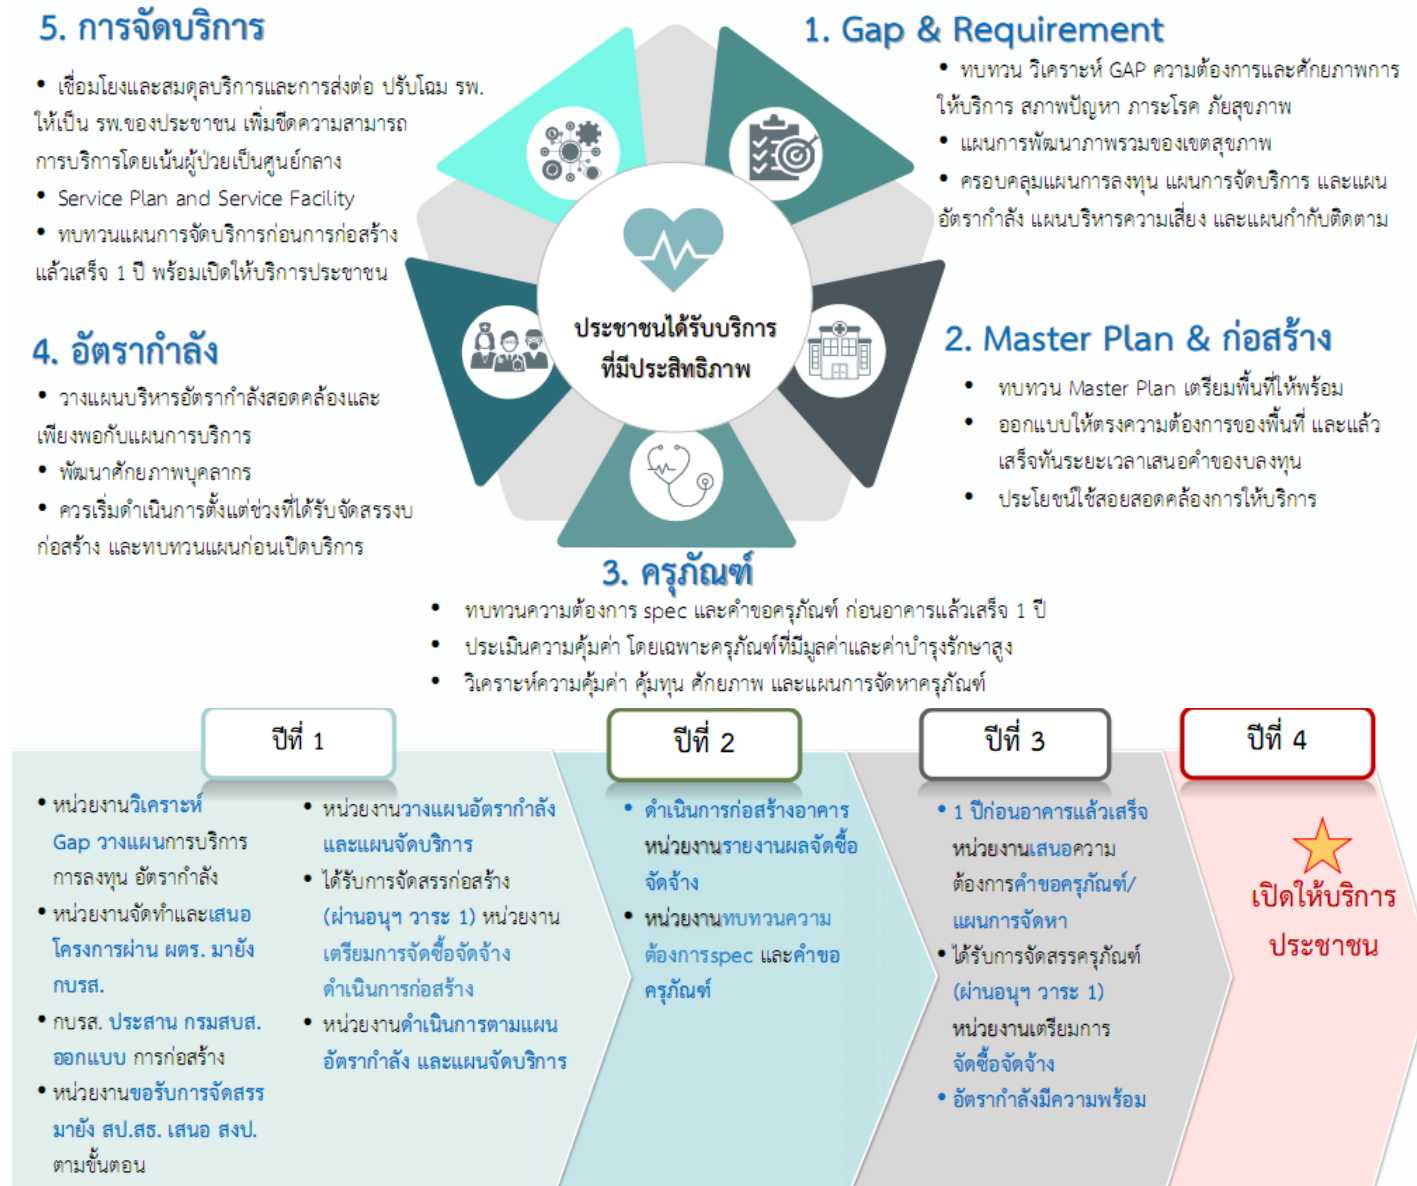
5. การจัดบริการ

• เชื่อมโยงและสมดุลบริการและการส่งต่อ ปรับโฉม รพ. ให้เป็น รพ.ของประชาชน เพิ่มขีดความสามารถการบริการโดยเน้นผู้ป่วยเป็นศูนย์กลาง
• Service Plan and Service Facility
• ทบทวนแผนการจัดบริการก่อนการก่อสร้างแล้วเสร็จ 1 ปี พร้อมเปิดให้บริการประชาชน

1. Gap & Requirement

• ทบทวน วิเคราะห์ GAP ความต้องการและศักยภาพการให้บริการ สภาพปัญหา ภาระโรค ภัยสุขภาพ
• แผนการพัฒนาภาพรวมของเขตสุขภาพ
• ครอบคลุมแผนการลงทุน แผนการจัดบริการ และแผนอัตรากำลัง แผนบริหารความเสี่ยง และแผนกำกับติดตาม

ประชาชนได้รับบริการที่มีประสิทธิภาพ

4. อัตรากำลัง

• วางแผนบริหารอัตรากำลังสอดคล้องและเพียงพอกับแผนการบริการ
• พัฒนาศักยภาพบุคลากร
• ควรเริ่มดำเนินการตั้งแต่ช่วงที่ได้รับจัดสรรงบก่อสร้าง และทบทวนแผนก่อนเปิดบริการ

2. Master Plan & ก่อสร้าง

• ทบทวน Master Plan เตรียมพื้นที่ให้พร้อม
• ออกแบบให้ตรงความต้องการของพื้นที่ และแล้วเสร็จทันระยะเวลาเสนอคำของบลงทุน
• ประโยชน์ใช้สอยสอดคล้องการให้บริการ

3. ครุภัณฑ์

• ทบทวนความต้องการ spec และคำขอครุภัณฑ์ ก่อนอาคารแล้วเสร็จ 1 ปี
• ประเมินความคุ้มค่า โดยเฉพาะครุภัณฑ์ที่มีมูลค่าและค่าบำรุงรักษาสูง
• วิเคราะห์ความคุ้มค่า คุ้มทุน ศักยภาพ และแผนการจัดหาครุภัณฑ์

ปีที่ 1

• หน่วยงานวิเคราะห์ Gap วางแผนการบริการ การลงทุน อัตรากำลัง
• หน่วยงานจัดทำและเสนอโครงการผ่าน ผตร. มายัง กบรส.
• กบรส. ประสาน กรมสบส. ออกแบบ การก่อสร้าง
• หน่วยงานขอรับการจัดสรรมายัง สป.สธ. เสนอ สงป. ตามขั้นตอน

• หน่วยงานวางแผนอัตรากำลังและแผนจัดบริการ
• ได้รับการจัดสรรก่อสร้าง (ผ่านอนุฯ วาระ 1) หน่วยงานเตรียมการจัดซื้อจัดจ้าง ดำเนินการก่อสร้าง
• หน่วยงานดำเนินการตามแผนอัตรากำลัง และแผนจัดบริการ

ปีที่ 2

• ดำเนินการก่อสร้างอาคาร หน่วยงานรายงานผลจัดซื้อจัดจ้าง
• หน่วยงานทบทวนความต้องการspec และคำขอครุภัณฑ์

ปีที่ 3

• 1 ปีก่อนอาคารแล้วเสร็จ หน่วยงานเสนอความต้องการคำขอครุภัณฑ์/แผนการจัดหา
• ได้รับการจัดสรรครุภัณฑ์ (ผ่านอนุฯ วาระ 1) หน่วยงานเตรียมการจัดซื้อจัดจ้าง
• อัตรากำลังมีความพร้อม

ปีที่ 4

เปิดให้บริการประชาชน